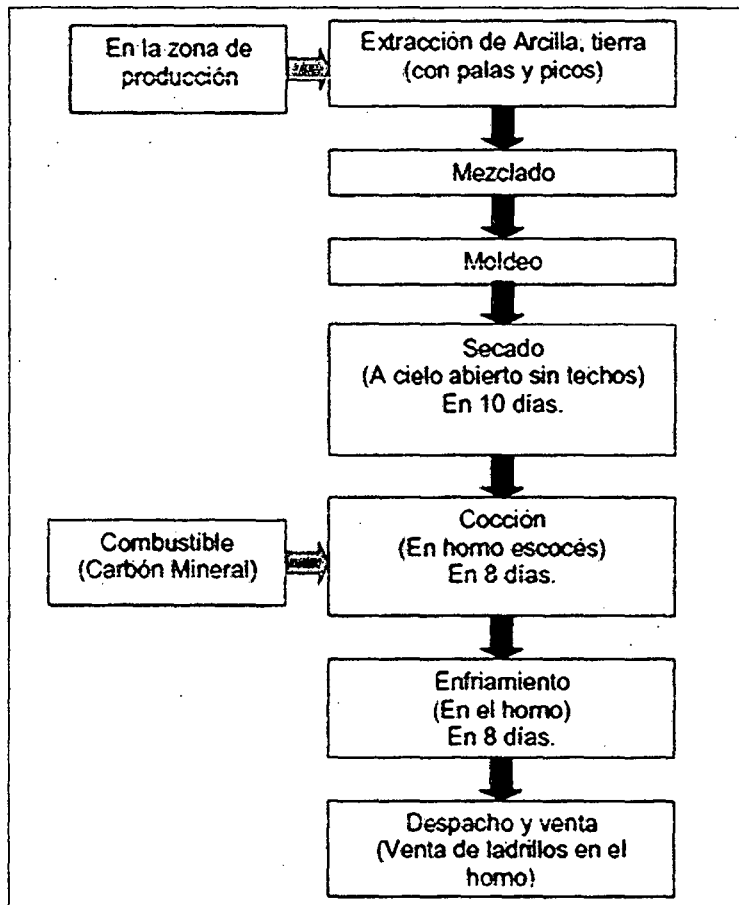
En la zona de producción

Extracción de Arcilla, tierra (con palas y picos)

Mezclado

Moldeo

Secado (A cielo abierto sin techos) En 10 días.

Combustible (Carbón Mineral)

Cocción (En horno escocés) En 8 días.

Enfriamiento (En el horno) En 8 días.

Despacho y venta (Venta de ladrillos en el horno)